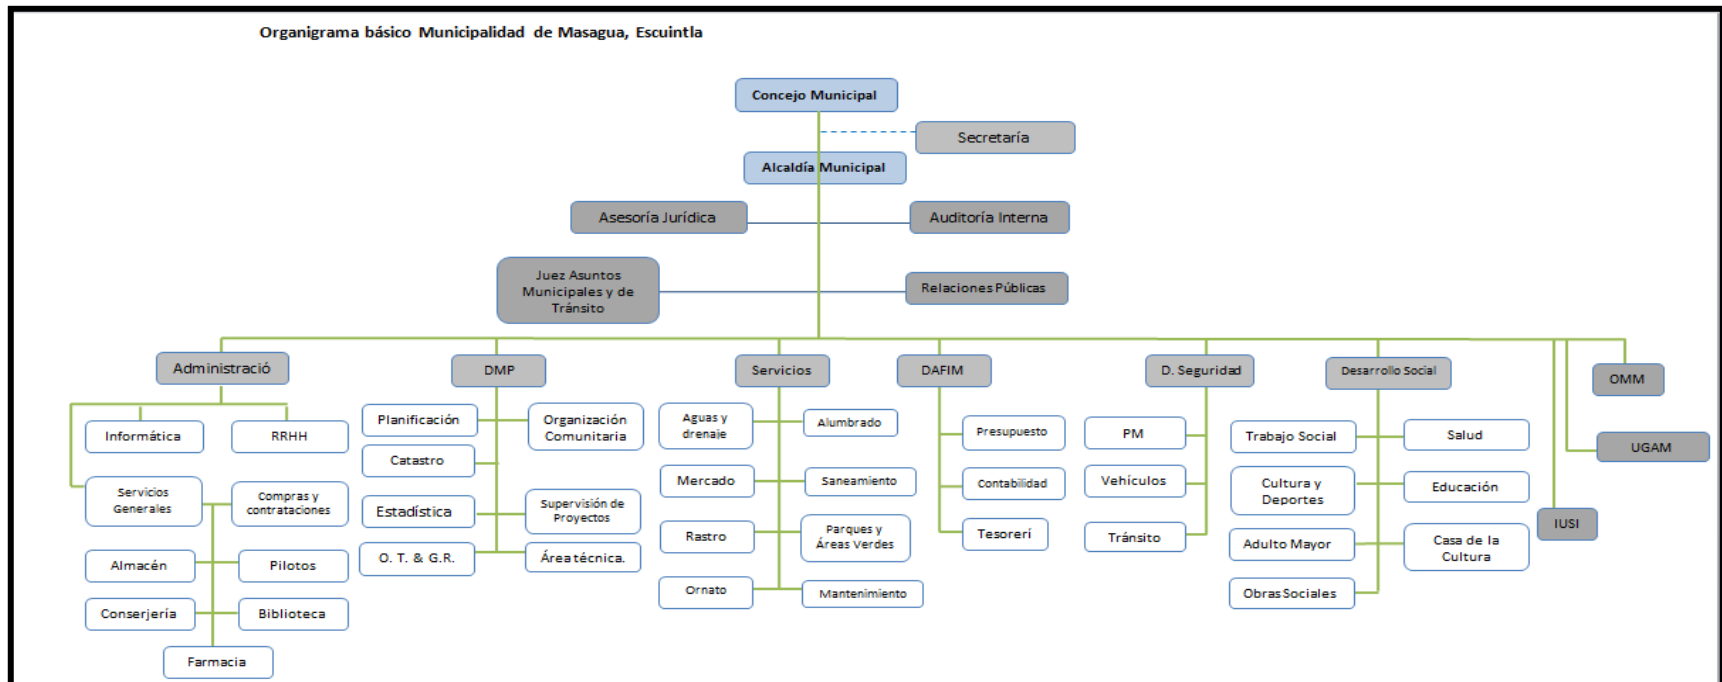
Organigrama básico Municipalidad de Masagua, Escuintla

Concejo Municipal

Secretaría

Alcaldía Municipal

Asesoría Jurídica

Auditoría Interna

Juez Asuntos Municipales y de Tránsito

Relaciones Públicas

Administració

Informática

RRHH

Servicios Generales

Compras y contrataciones

Almacén

Pilotos

Conserjería

Biblioteca

Farmacia

DMP

Planificación

Organización Comunitaria

Catastro

Estadística

Supervisión de Proyectos

O. T. & G.R.

Área técnica.

Servicios

Aguas y drenaje

Alumbrado

Mercado

Saneamiento

Rastro

Parques y Áreas Verdes

Ornato

Mantenimiento

DAFIM

Presupuesto

Contabilidad

Tesorerí

D. Seguridad

PM

Vehículos

Tránsito

Desarrollo Social

Trabajo Social

Salud

Cultura y Deportes

Educación

Adulto Mayor

Casa de la Cultura

Obras Sociales

OMM

UGAM

IUSI